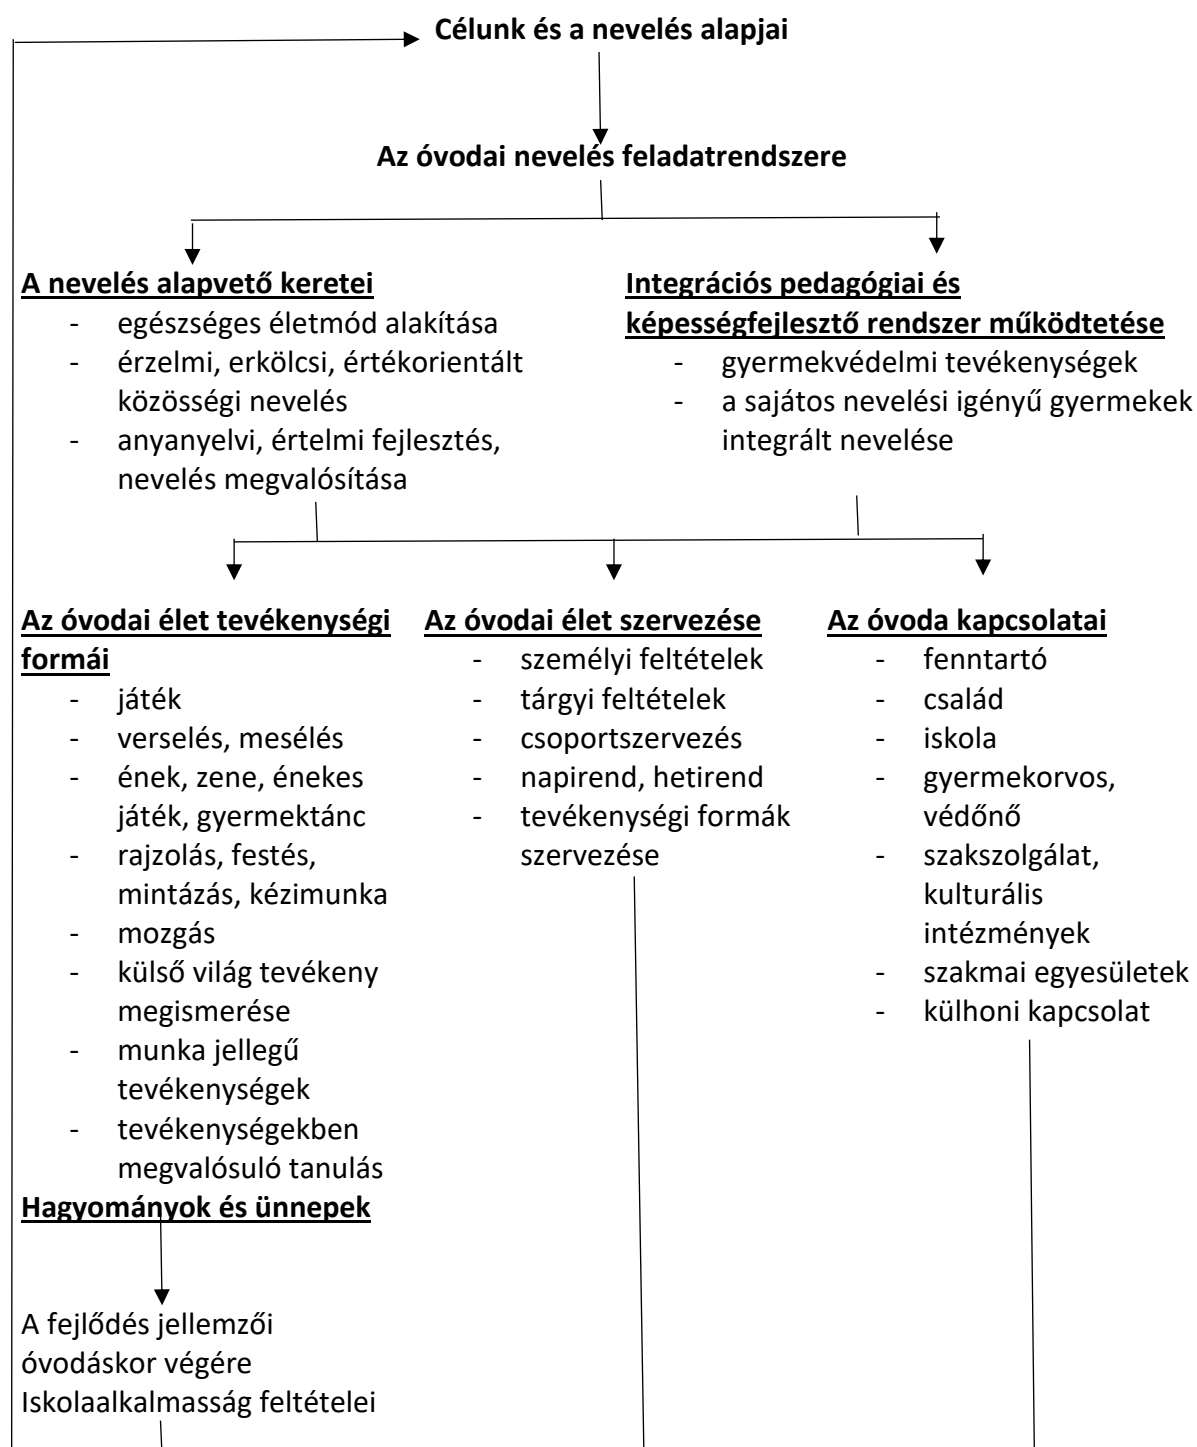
**Célunk és a nevelés alapjai**

**Az óvodai nevelés feladatrendszere**

**A nevelés alapvető keretei**
- egészséges életmód alakítása
- érzelmi, erkölcsi, értékorientált közösségi nevelés
- anyanyelvi, értelmi fejlesztés, nevelés megvalósítása

**Integrációs pedagógiai és képességfejlesztő rendszer működtetése**
- gyermekvédelmi tevékenységek
- a sajátos nevelési igényű gyermekek integrált nevelése

**Az óvodai élet tevékenységi formái**
- játék
- verselés, mesélés
- ének, zene, énekes játék, gyermektánc
- rajzolás, festés, mintázás, kézimunka
- mozgás
- külső világ tevékeny megismerése
- munka jellegű tevékenységek
- tevékenységekben megvalósuló tanulás

**Hagyományok és ünnepek**

A fejlődés jellemzői óvodáskor végére
Iskolaalkalmasság feltételei

**Az óvodai élet szervezése**
- személyi feltételek
- tárgyi feltételek
- csoportszervezés
- napirend, hetirend
- tevékenységi formák szervezése

**Az óvoda kapcsolatai**
- fenntartó
- család
- iskola
- gyermekorvos, védőnő
- szakszolgálat, kulturális intézmények
- szakmai egyesületek
- külhoni kapcsolat